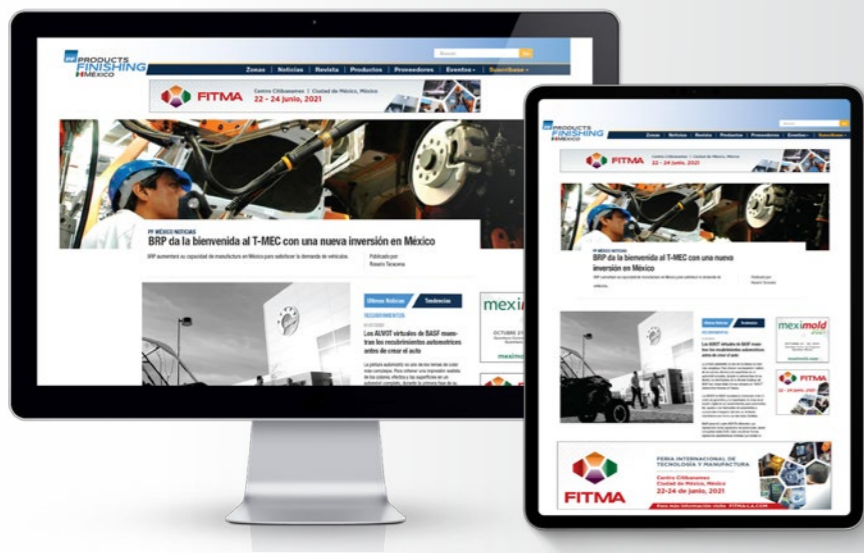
PRODUCTS FINISHING MÉXICO

Buscar

Zonas | Noticias | Revista | Productos | Proveedores | Eventos | Suscríbase

FITMA Centro Citibanamex | Ciudad de México, México 22 - 24 junio, 2021

PF MÉXICO NOTICIAS
BRP da la bienvenida al T-MEC con una nueva inversión en México

BRP aumentará su capacidad de manufactura en México para satisfacer la demanda de vehículos.

Publicado por
Rosario Tarazona

Últimas Noticias | Tendencias

RECUBRIMIENTOS

Los ALWOT virtuales de BASF muestran los recubrimientos automotrices antes de crear el auto

meximold

FITMA
22 - 24 junio, 2021

FERIA INTERNACIONAL DE TECNOLOGÍA Y MANUFACTURA
Centro Citibanamex Ciudad de México, México
22-24 de junio, 2021
FITMA
Para más información visite FITMA-LA.COM